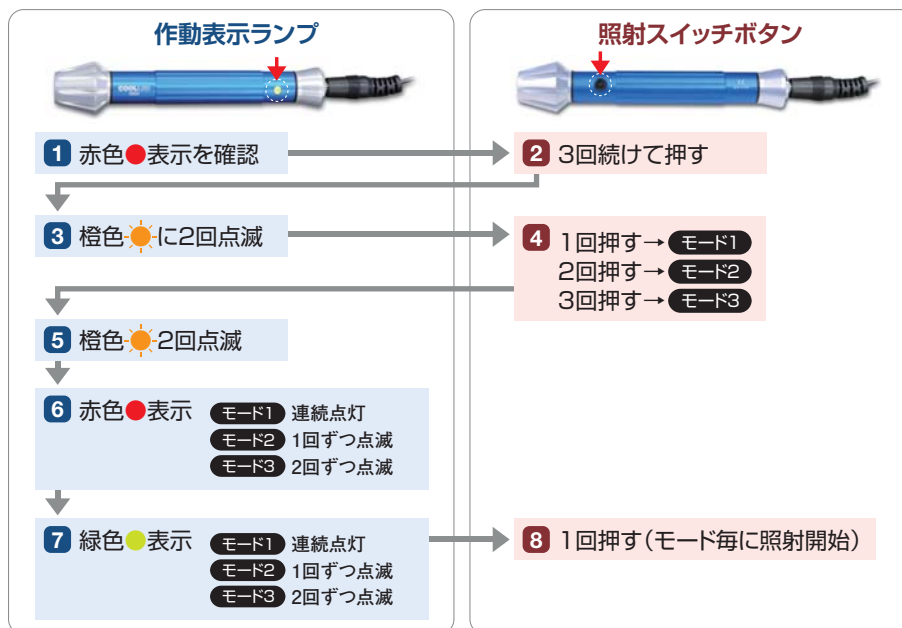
作動表示ランプ

COOL

照射スイッチボタン

1 赤色表示を確認

2 3回続けて押す

3 橙色に2回点滅

4 1回押す→ モード1
2回押す→ モード2
3回押す→ モード3

5 橙色2回点滅

6 赤色表示 モード1 連続点灯
モード2 1回ずつ点滅
モード3 2回ずつ点滅

7 緑色表示 モード1 連続点灯
モード2 1回ずつ点滅
モード3 2回ずつ点滅

8 1回押す（モード毎に照射開始）